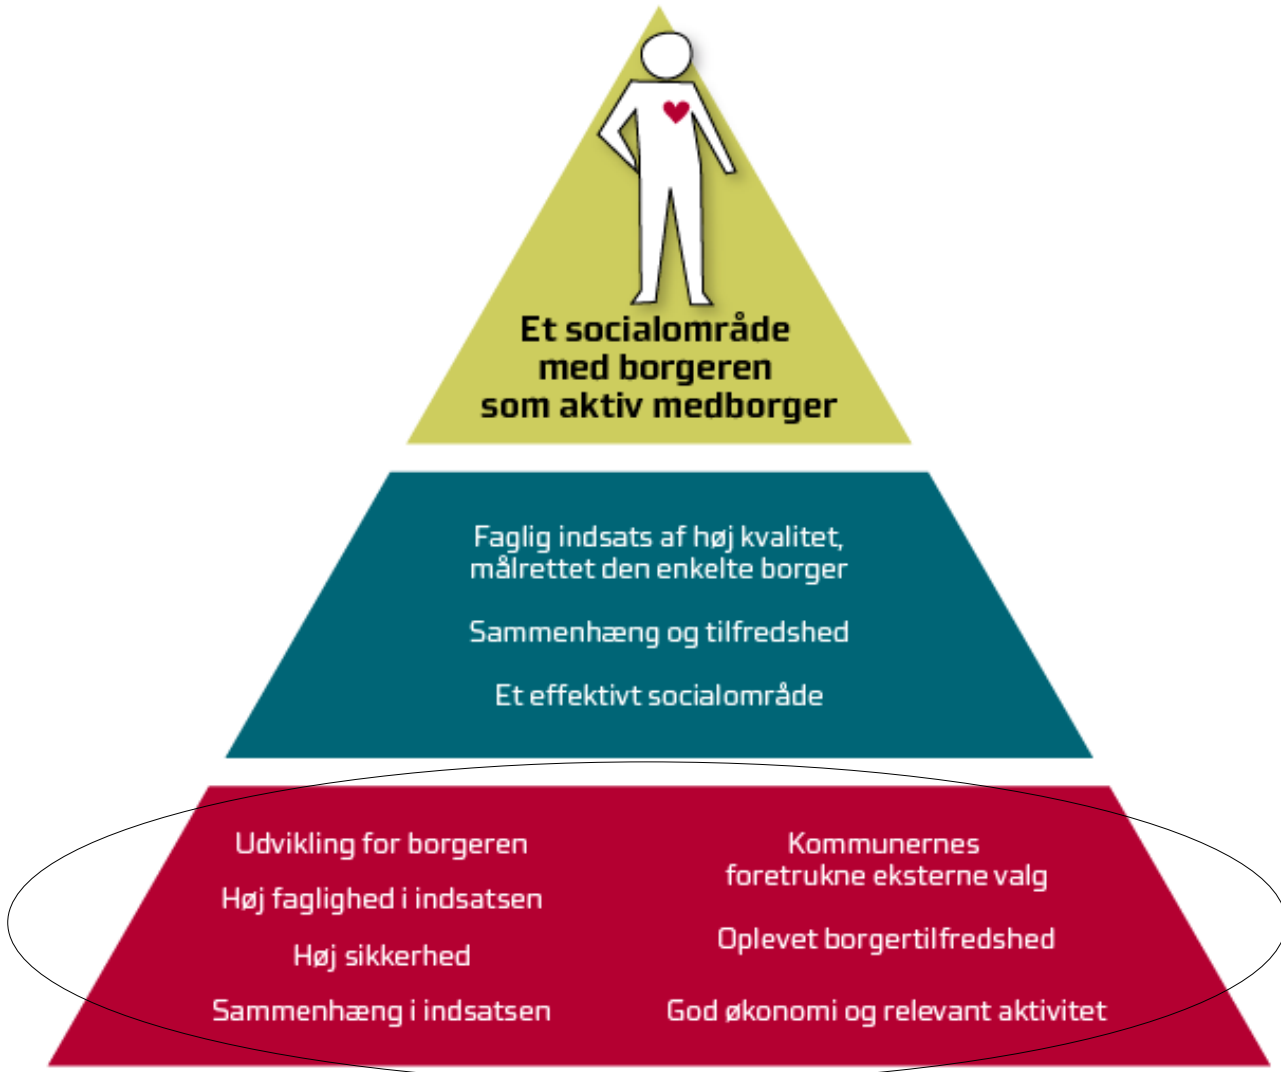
Et socialområde med borgeren som aktiv medborger

Faglig indsats af høj kvalitet, målrettet den enkelte borger

Sammenhæng og tilfredshed

Et effektivt socialområde

Udvikling for borgeren

Høj faglighed i indsatsen

Høj sikkerhed

Sammenhæng i indsatsen

Kommunernes foretrukne eksterne valg

Oplevet borgertilfredshed

God økonomi og relevant aktivitet